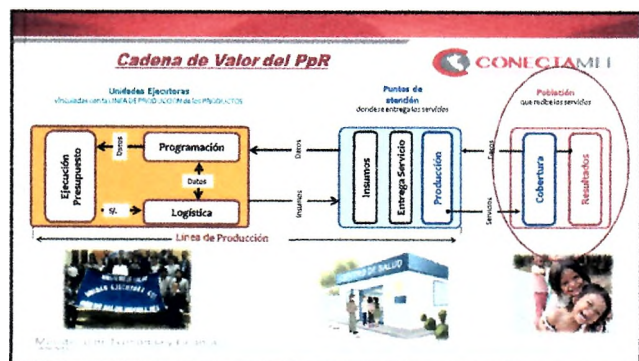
Cadena de Valor del PpR

CONECTAMEF

Unidades Ejecutoras
vinculadas en la LINEA DE PRODUCCION de los PRODUCTOS

Ejecución Presupuesto

Datos

Programación

Datos

S/.

Logística

Datos

Insumos

Puntos de atención
donde se entregan los servicios

Insumos

Entrega Servicio

Producción

Datos

Servicios

Población
que recibe los servicios

Cobertura

Resultados

Línea de Producción

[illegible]

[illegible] DE SALUD

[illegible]